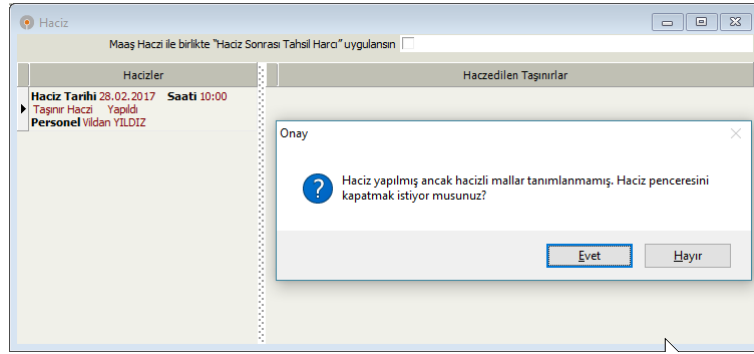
Haciz

Maaş Haczi ile birlikte "Haciz Sonrası Tahsil Harcı" uygulansın

Hacizler

Haczedilen Taşınırlar

Haciz Tarihi 28.02.2017 Saati 10:00
Taşınır Haczi Yapıldı
Personel Vildan YILDIZ

Onay

Haciz yapılmış ancak hacizli mallar tanımlanmamış. Haciz penceresini kapatmak istiyor musunuz?

Evet

Hayır